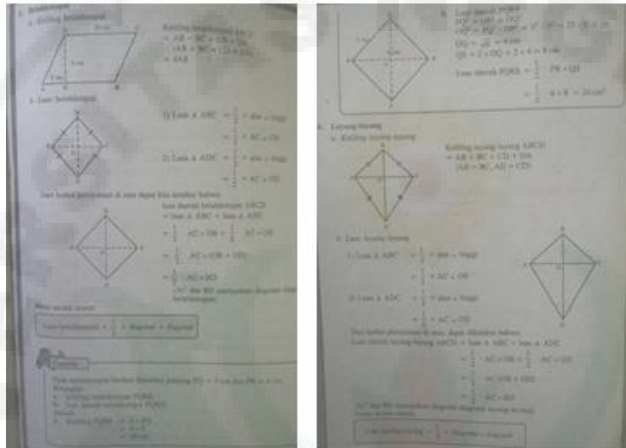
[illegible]

a. Keliling belahketupat

Keliling belahketupat ABCD
= AB + BC + CD + DA
= AB + BC + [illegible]
= 4AB

b. Luas belahketupat

1) Luas $\triangle$ ABC $= \frac{1}{2} \times$ alas $\times$ tinggi
$= \frac{1}{2} \times AC \times OB$

2) Luas $\triangle$ ADC $= \frac{1}{2} \times$ alas $\times$ tinggi
$= \frac{1}{2} \times AC \times OD$

Dari kedua persamaan di atas dapat kita tentukan bahwa:
Luas daerah belahketupat ABCD
= luas $\triangle$ ABC + luas $\triangle$ ADC
$= \frac{1}{2} \times AC \times OB + \frac{1}{2} \times AC \times OD$
$= \frac{1}{2} \times AC \times (OB + OD)$
$= \frac{1}{2} \times AC \times BD$
(AC dan BD merupakan diagonal-diagonal belahketupat)

Maka secara umum:

Luas belahketupat $= \frac{1}{2} \times$ diagonal $\times$ diagonal

Contoh

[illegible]
a. Keliling belahketupat PQRS
b. Luas daerah belahketupat PQRS
Jawab:
a. Keliling PQRS = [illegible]

b. Luas daerah PQRS
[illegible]
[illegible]
QS = 2 $\times$ OQ = 2 $\times$ 4 = 8 cm

Luas daerah PQRS $= \frac{1}{2} \times PR \times QS$
$= \frac{1}{2} \times 6 \times 8 = 24$ cm²

4. Layang-layang

a. Keliling layang-layang

Keliling layang-layang ABCD
= AB + BC + CD + DA
(AB = BC, AD = CD)

b. Luas layang-layang

1) Luas $\triangle$ ABC $= \frac{1}{2} \times$ alas $\times$ tinggi
$= \frac{1}{2} \times AC \times OB$

2) Luas $\triangle$ ADC $= \frac{1}{2} \times$ alas $\times$ tinggi
$= \frac{1}{2} \times AC \times OD$

Dari kedua persamaan di atas, dapat diketahui bahwa:
Luas daerah layang-layang ABCD = luas $\triangle$ ABC + luas $\triangle$ ADC
$= \frac{1}{2} \times AC \times OB + \frac{1}{2} \times AC \times OD$
$= \frac{1}{2} \times AC (OB + OD)$
$= \frac{1}{2} \times AC \times BD$
(AC dan BD merupakan diagonal-diagonal layang-layang)
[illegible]

Luas layang-layang $= \frac{1}{2} \times$ diagonal $\times$ diagonal